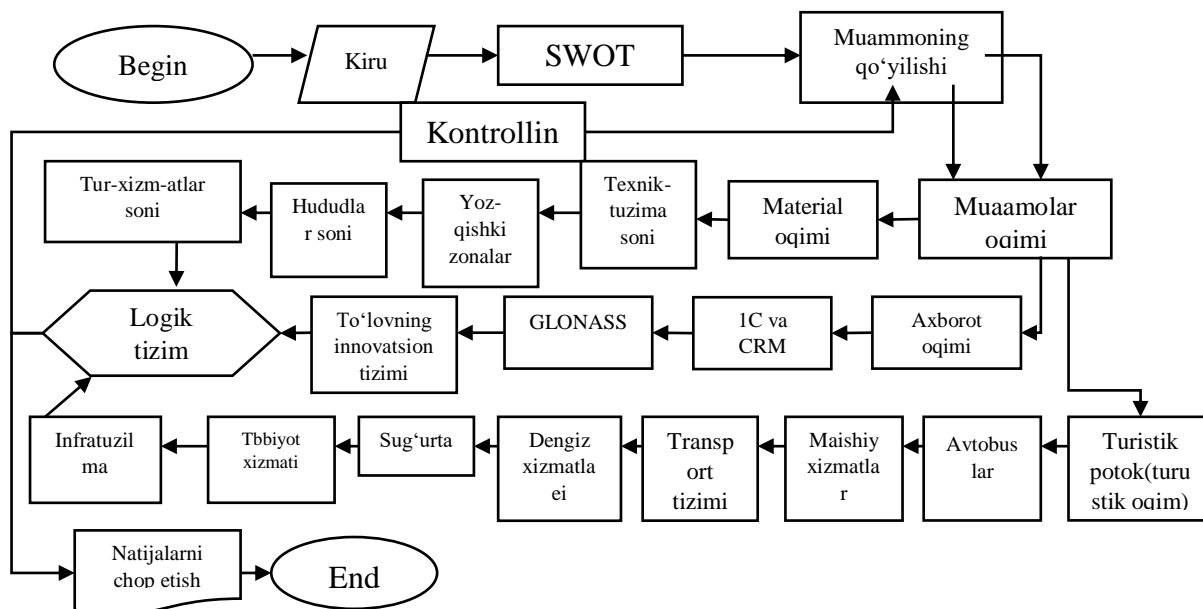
Begin

Kiru

SWOT

Muammoning qo'yilishi

Kontrollin

Tur-xizm-atlar soni

Hududla r soni

Yoz-qishki zonalar

Texnik-tuzima soni

Material oqimi

Muaamolar oqimi

Logik tizim

To'lovning innovatsion tizimi

GLONASS

1C va CRM

Axborot oqimi

Infratuzil ma

Tbbiyot xizmati

Sug'urta

Dengiz xizmatla ei

Transp ort tizimi

Maishiy xizmatla r

Avtobus lar

Turistik potok(turu stik oqim)

Natijalarni chop etish

End